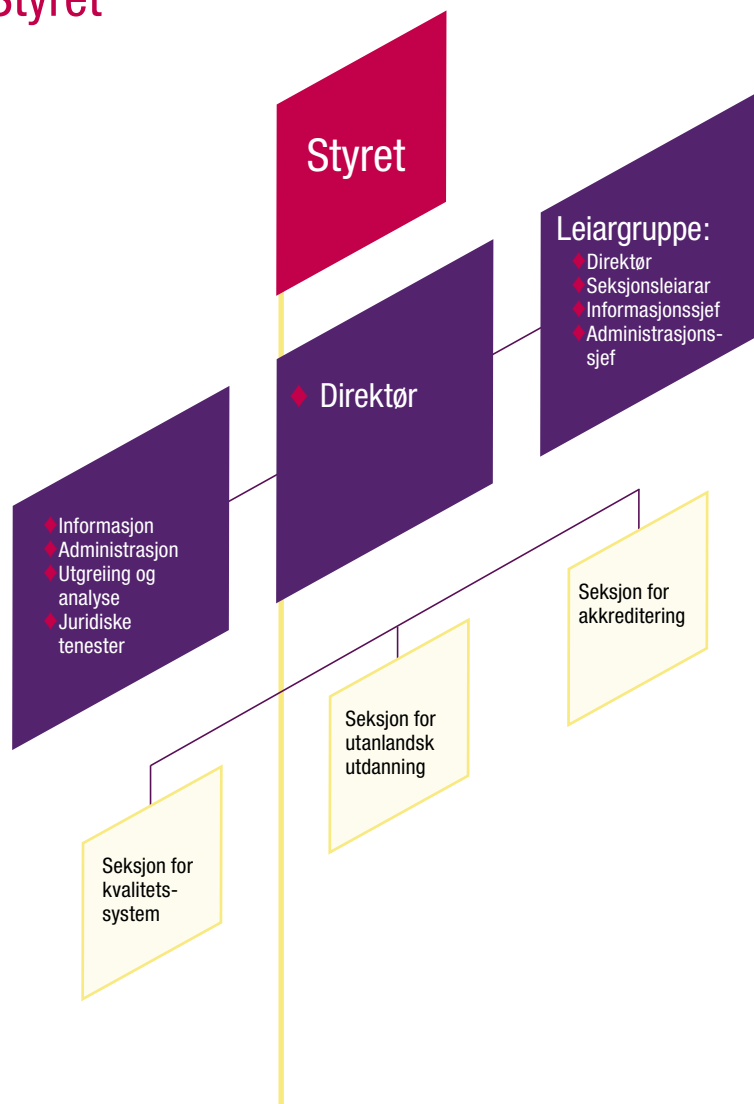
Styret

Styret

Leiargruppe:
Direktør
Seksjonsleiarar
Informasjonssjef
Administrasjonssjef

Direktør

Informasjon
Administrasjon
Utgreiing og analyse
Juridiske tenester

Seksjon for akkreditering

Seksjon for utanlandsk utdanning

Seksjon for kvalitetssystem